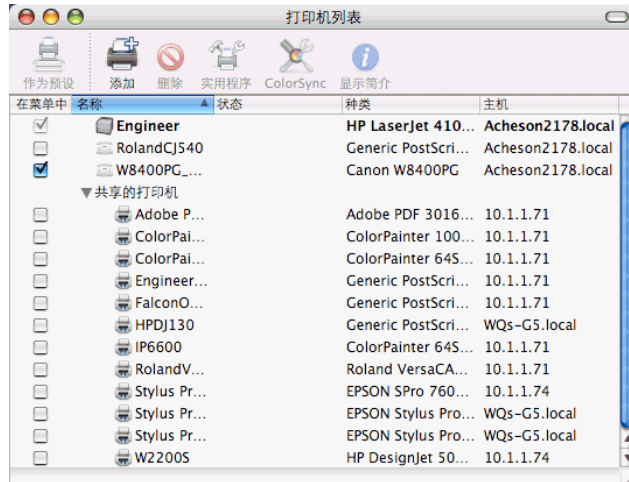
打印机列表

作为预设 添加 删除 实用程序 ColorSync 显示简介

| 在菜单中 | 名称 | 状态 | 种类 | 主机 |
|---|---|---|---|---|
| ☑ | Engineer | | HP LaserJet 410... | Acheson2178.local |
| ☐ | RolandCJ540 | | Generic PostScri... | Acheson2178.local |
| ☑ | W8400PG_... | | Canon W8400PG | Acheson2178.local |
| | ▼共享的打印机 | | | |
| ☐ | Adobe P... | | Adobe PDF 3016... | 10.1.1.71 |
| ☐ | ColorPai... | | ColorPainter 100... | 10.1.1.71 |
| ☐ | ColorPai... | | ColorPainter 64S... | 10.1.1.71 |
| ☐ | Engineer... | | Generic PostScri... | 10.1.1.71 |
| ☐ | FalconO... | | Generic PostScri... | 10.1.1.71 |
| ☐ | HPDJ130 | | Generic PostScri... | WQs-G5.local |
| ☐ | IP6600 | | ColorPainter 64S... | 10.1.1.71 |
| ☐ | RolandV... | | Roland VersaCA... | 10.1.1.71 |
| ☐ | Stylus Pr... | | EPSON SPro 760... | 10.1.1.74 |
| ☐ | Stylus Pr... | | EPSON Stylus Pro... | WQs-G5.local |
| ☐ | Stylus Pr... | | EPSON Stylus Pro... | WQs-G5.local |
| ☐ | W2200S | | HP DesignJet 50... | 10.1.1.74 |